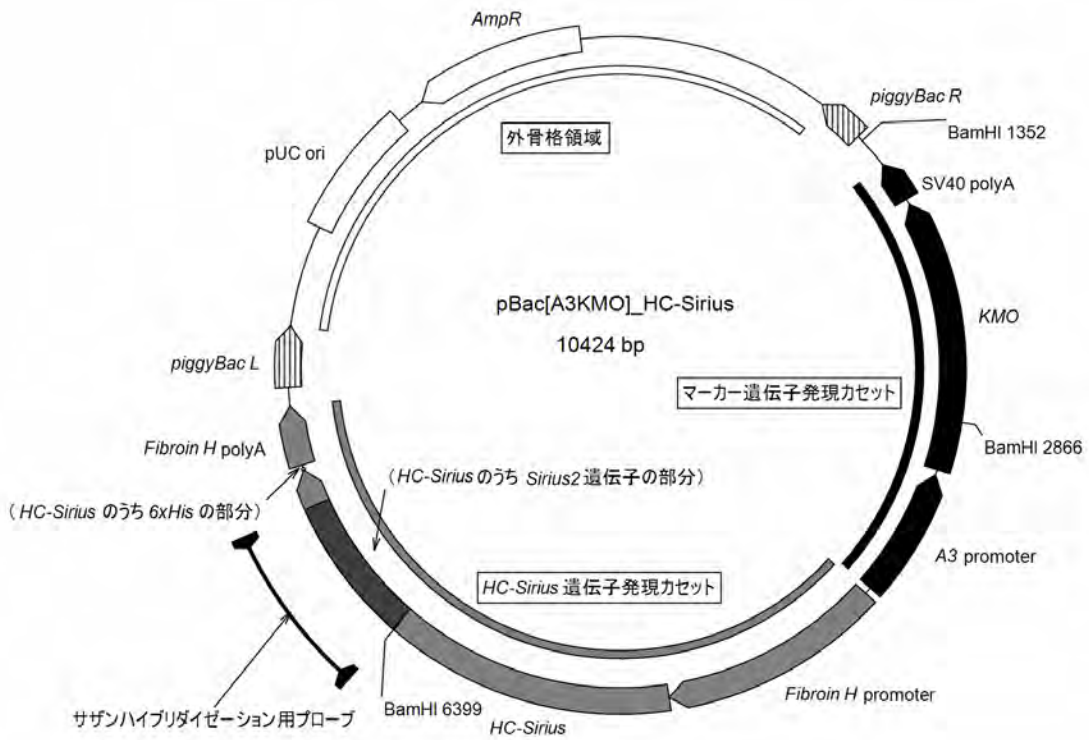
AmpR

piggyBac R

BamHI 1352

外骨格領域

pUC ori

SV40 polyA

pBac[A3KMO]_HC-Sirius

10424 bp

KMO

piggyBac L

マーカー遺伝子発現カセット

BamHI 2866

Fibroin H polyA

（HC-Sirius のうち Sirius2 遺伝子の部分）

（HC-Sirius のうち 6xHis の部分）

A3 promoter

HC-Sirius 遺伝子発現カセット

Fibroin H promoter

サザンハイブリダイゼーション用プローブ

BamHI 6399

HC-Sirius